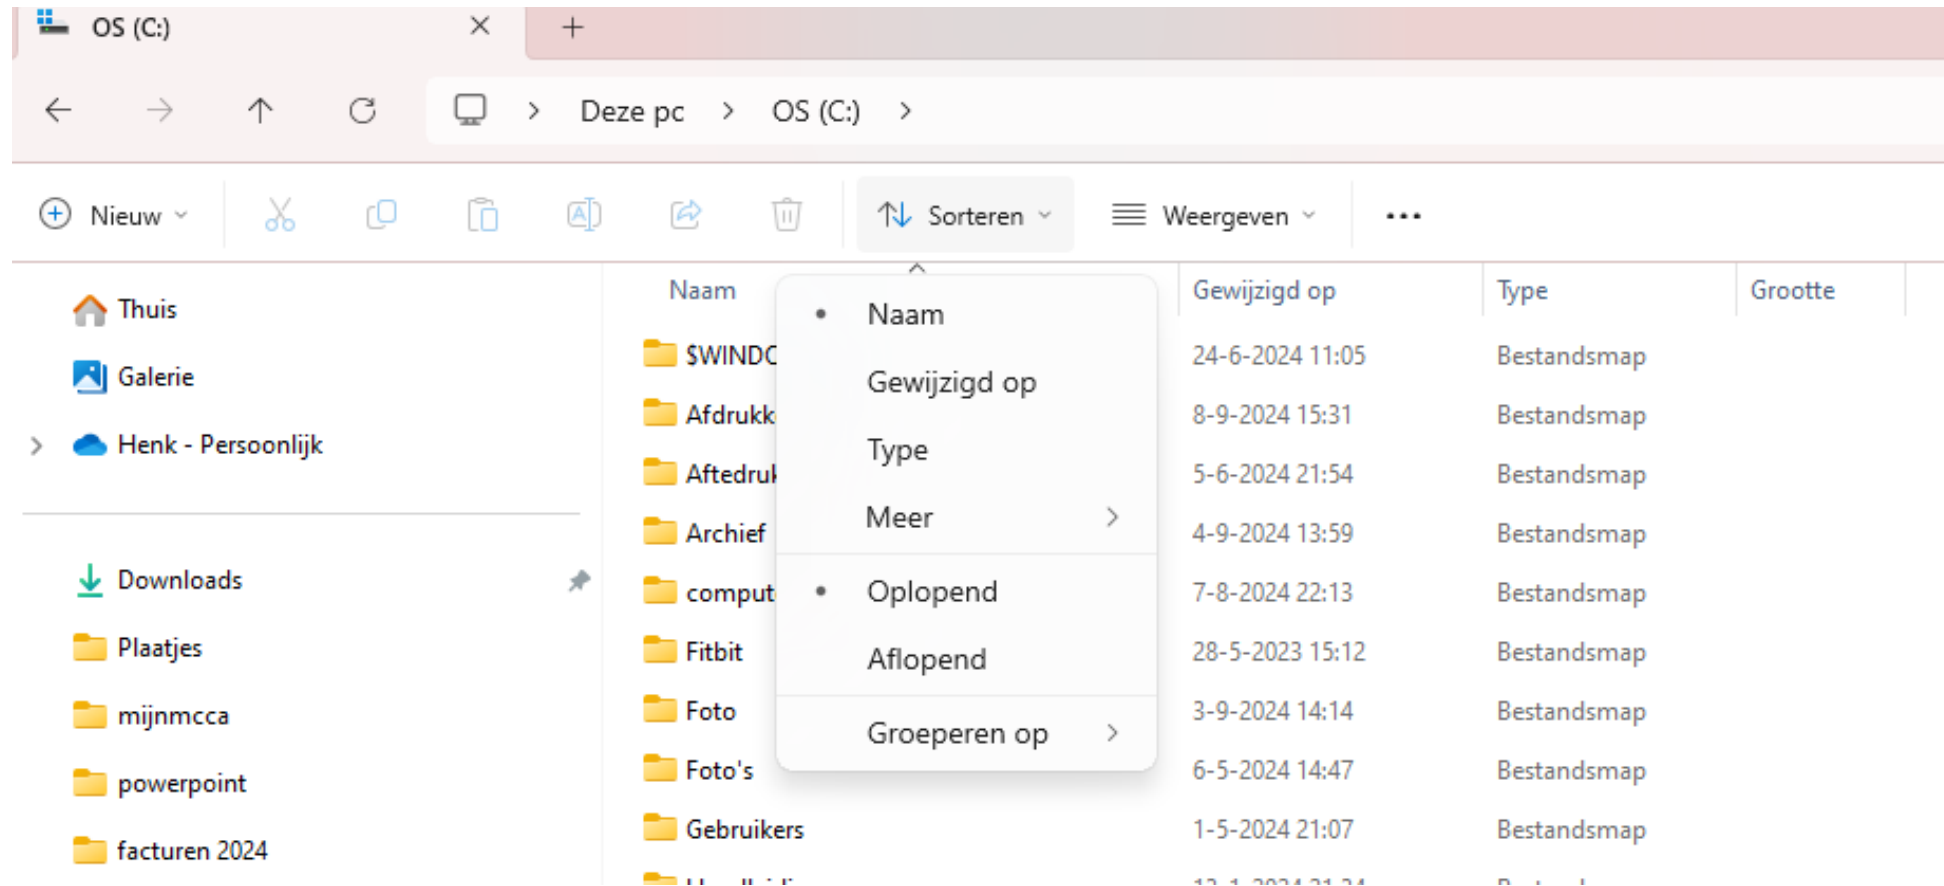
OS (C:) ×
+

Deze pc > OS (C:) >

Nieuw Sorteren Weergeven ···

Thuis
Galerie
Henk - Persoonlijk

Downloads
Plaatjes
mijnmcca
powerpoint
facturen 2024

Naam
Naam
Gewijzigd op
Type
Meer
Oplopend
Aflopend
Groeperen op

| Naam | Gewijzigd op | Type | Grootte |
|---|---|---|---|
| $WINDC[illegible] | 24-6-2024 11:05 | Bestandsmap | |
| Afdrukk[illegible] | 8-9-2024 15:31 | Bestandsmap | |
| Aftedruk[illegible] | 5-6-2024 21:54 | Bestandsmap | |
| Archief | 4-9-2024 13:59 | Bestandsmap | |
| comput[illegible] | 7-8-2024 22:13 | Bestandsmap | |
| Fitbit | 28-5-2023 15:12 | Bestandsmap | |
| Foto | 3-9-2024 14:14 | Bestandsmap | |
| Foto's | 6-5-2024 14:47 | Bestandsmap | |
| Gebruikers | 1-5-2024 21:07 | Bestandsmap | |
| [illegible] | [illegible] | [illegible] | |